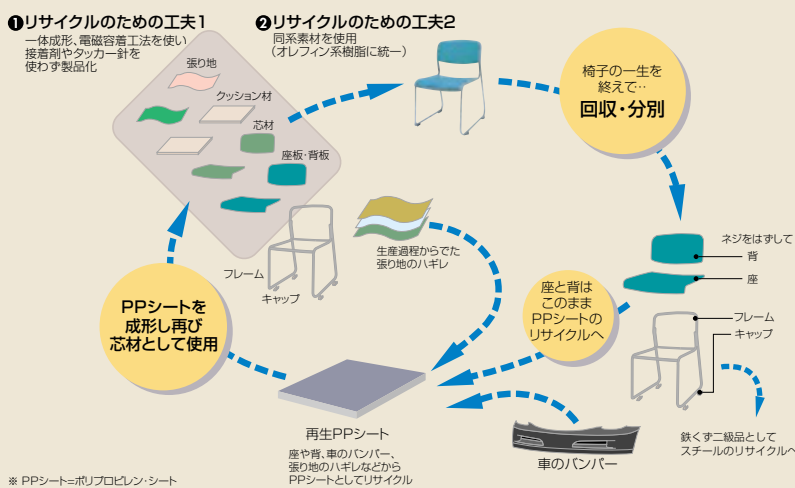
❶リサイクルのための工夫1
一体成形、電磁容着工法を使い接着剤やタッカー針を使わず製品化

張り地
クッション材
芯材
座板・背板
フレーム
キャップ

❷リサイクルのための工夫2
同系素材を使用
（オレフィン系樹脂に統一）

椅子の一生を終えて…
回収・分別

ネジをはずして
背
座
フレーム
キャップ

生産過程からでた張り地のハギレ

座と背はこのままPPシートのリサイクルへ

PPシートを成形し再び芯材として使用

再生PPシート
座や背、車のバンパー、張り地のハギレなどからPPシートとしてリサイクル

車のバンパー

鉄くず二級品としてスチールのリサイクルへ

※ PPシート=ポリプロピレン・シート